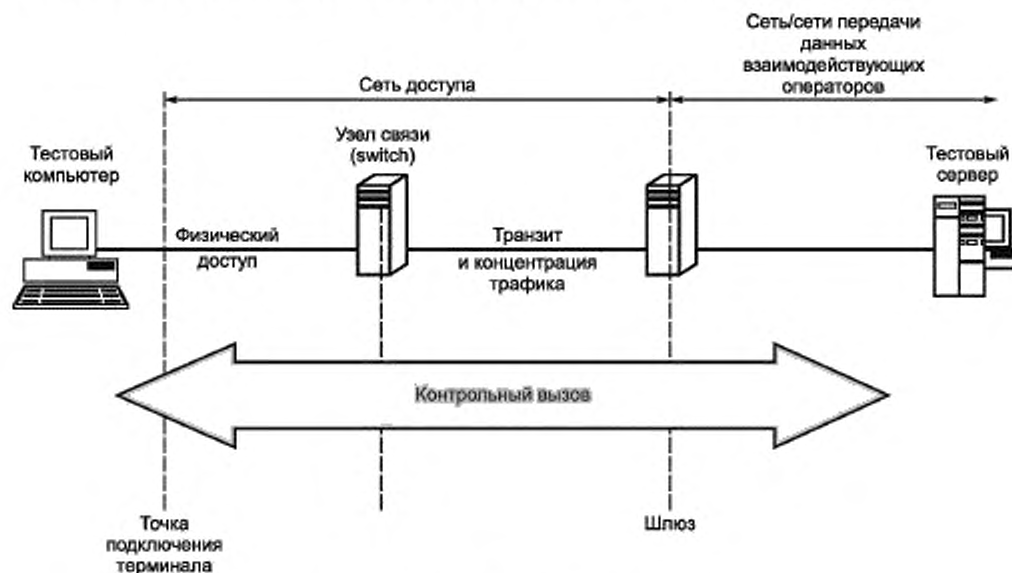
Сеть/сети передачи данных взаимодействующих операторов

Сеть доступа

Тестовый компьютер

Узел связи (switch)

Тестовый сервер

Физический доступ

Транзит и концентрация трафика

Контрольный вызов

Точка подключения терминала

Шлюз